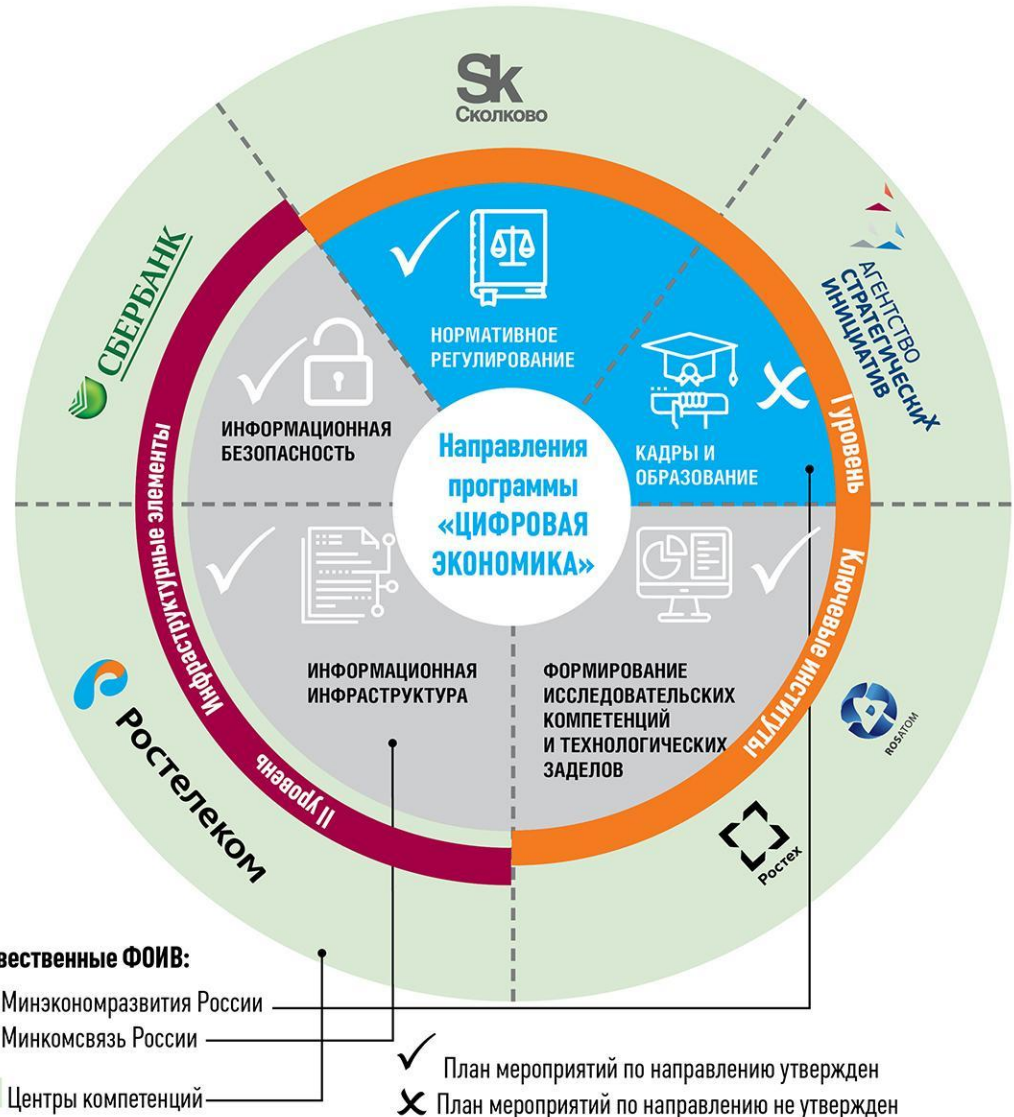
Sk
Сколково

АГЕНТСТВО
СТРАТЕГИЧЕСКИХ
ИНИЦИАТИВ

СБЕРБАНК

НОРМАТИВНОЕ РЕГУЛИРОВАНИЕ

ИНФОРМАЦИОННАЯ БЕЗОПАСНОСТЬ

Направления программы «ЦИФРОВАЯ ЭКОНОМИКА»

КАДРЫ И ОБРАЗОВАНИЕ

I уровень

Ключевые институты

Инфраструктурные элементы

II уровень

ИНФОРМАЦИОННАЯ ИНФРАСТРУКТУРА

ФОРМИРОВАНИЕ ИССЛЕДОВАТЕЛЬСКИХ КОМПЕТЕНЦИЙ И ТЕХНОЛОГИЧЕСКИХ ЗАДЕЛОВ

Ростелеком

ROSATOM

Ростех

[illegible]венные ФОИВ:
Минэкономразвития России
Минкомсвязь России
Центры компетенций

План мероприятий по направлению утвержден
План мероприятий по направлению не утвержден